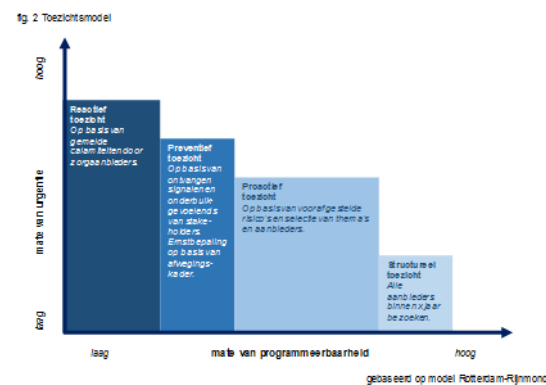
fig. 2 Toezichtsmodel

hoog

mate van urgentie

laag

Reactief toezicht
Op basis van gemelde calamiteiten door zorgaanbieders.

Preventief toezicht
Op basis van ontvangen signalen en onderbuikgevoelens van stakeholders. Ernstbepaling op basis van afwegingskader.

Proactief toezicht
Op basis van vooraf gestelde risico's en selectie van thema's en aanbieders.

Structureel toezicht
Alle aanbieders binnen x jaar bezoeken.

laag

mate van programmeerbaarheid

hoog

gebaseerd op model Rotterdam-Rijnmond